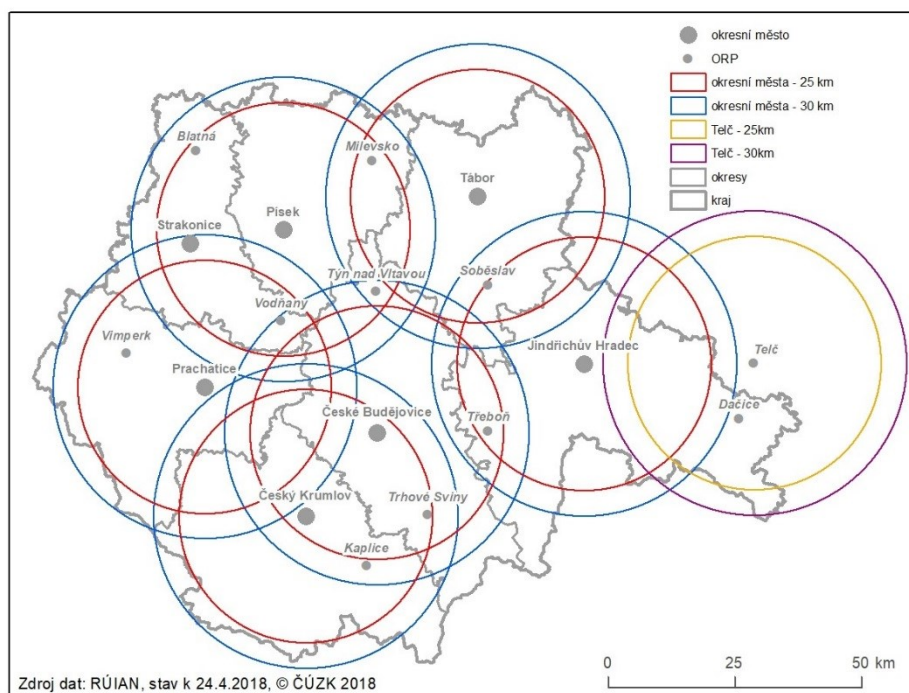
okresní město
ORP
okresní města - 25 km
okresní města - 30 km
Telč - 25km
Telč - 30km
okresy
kraj

Blatná
Milevsko
Tábor
Písek
Strakonice
Týn nad Vltavou
Soběslav
Vodňany
Vimperk
Prachatice
Jindřichův Hradec
Telč
Dačice
České Budějovice
Třeboň
Český Krumlov
Trhové Sviny
Kaplice

Zdroj dat: RÚIAN, stav k 24.4.2018, © ČÚZK 2018

0
25
50 km